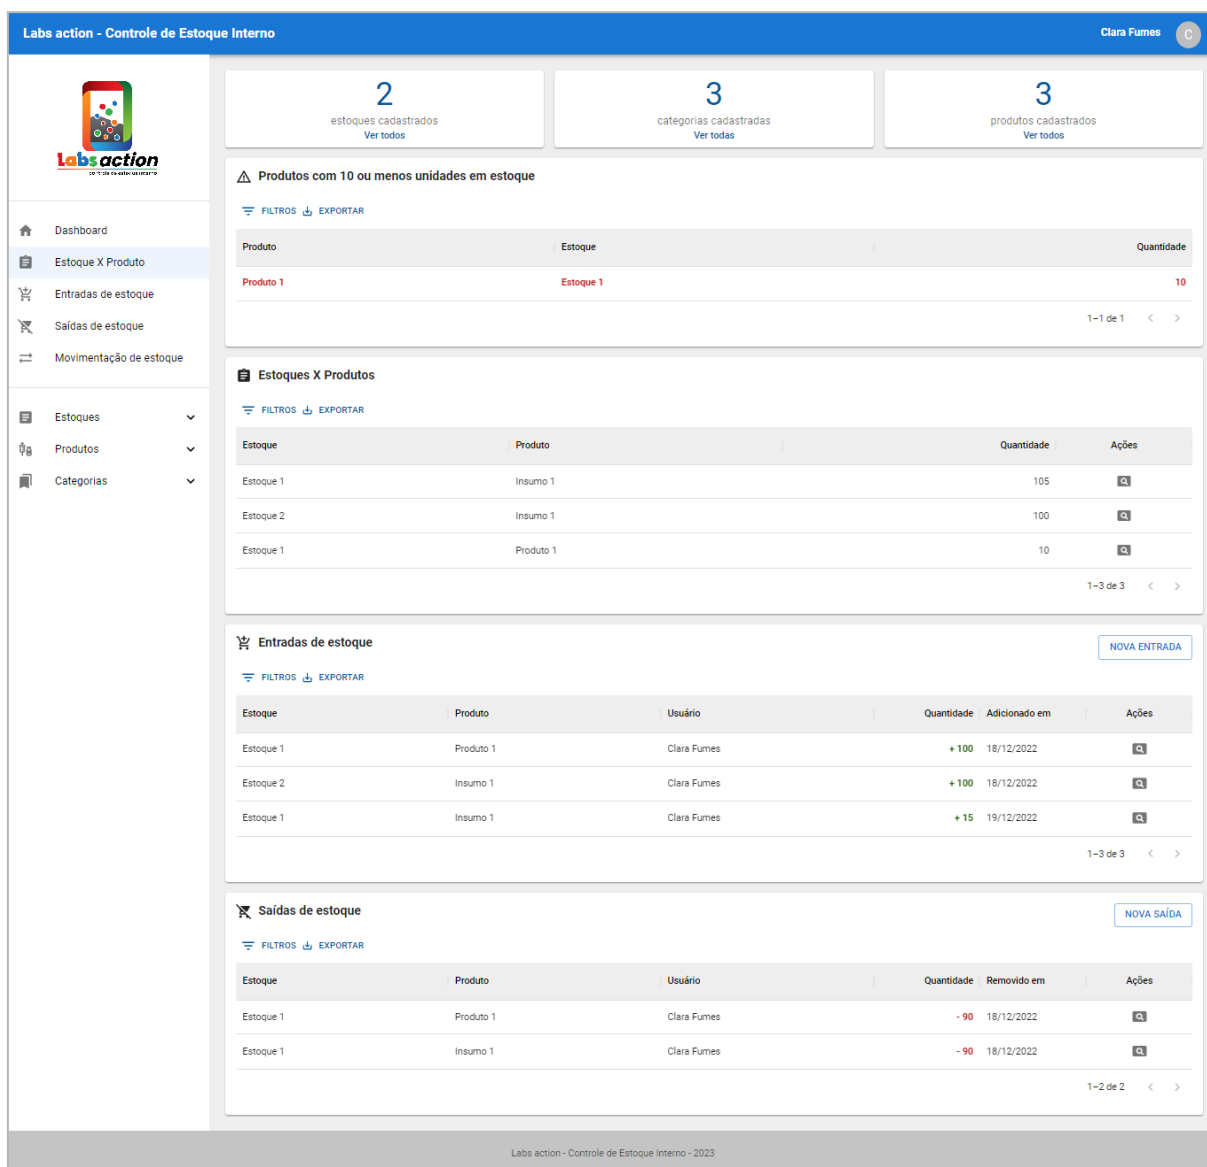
Labs action - Controle de Estoque Interno

Clara Fumes C

Labs action
controle de estoque interno

Dashboard
Estoque X Produto
Entradas de estoque
Saídas de estoque
Movimentação de estoque

Estoques
Produtos
Categorias

2
estoques cadastrados
Ver todos

3
categorias cadastradas
Ver todas

3
produtos cadastrados
Ver todos

Produtos com 10 ou menos unidades em estoque

FILTROS EXPORTAR

| Produto | Estoque | Quantidade |
|---|---|---|
| Produto 1 | Estoque 1 | 10 |

1–1 de 1

Estoques X Produtos

FILTROS EXPORTAR

| Estoque | Produto | Quantidade | Ações |
|---|---|---|---|
| Estoque 1 | Insumo 1 | 105 | |
| Estoque 2 | Insumo 1 | 100 | |
| Estoque 1 | Produto 1 | 10 | |

1–3 de 3

Entradas de estoque

NOVA ENTRADA

FILTROS EXPORTAR

| Estoque | Produto | Usuário | Quantidade | Adicionado em | Ações |
|---|---|---|---|---|---|
| Estoque 1 | Produto 1 | Clara Fumes | + 100 | 18/12/2022 | |
| Estoque 2 | Insumo 1 | Clara Fumes | + 100 | 18/12/2022 | |
| Estoque 1 | Insumo 1 | Clara Fumes | + 15 | 19/12/2022 | |

1–3 de 3

Saídas de estoque

NOVA SAÍDA

FILTROS EXPORTAR

| Estoque | Produto | Usuário | Quantidade | Removido em | Ações |
|---|---|---|---|---|---|
| Estoque 1 | Produto 1 | Clara Fumes | - 90 | 18/12/2022 | |
| Estoque 1 | Insumo 1 | Clara Fumes | - 90 | 18/12/2022 | |

1–2 de 2

Labs action - Controle de Estoque Interno - 2023